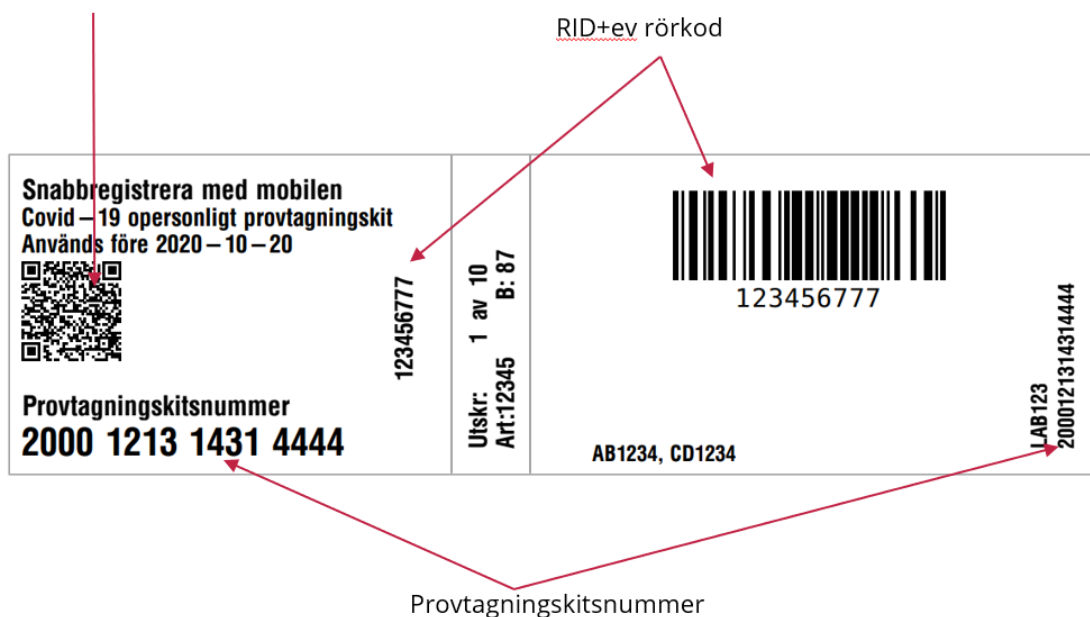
RID+ev rörkod

Snabbregistrera med mobilen
Covid – 19 opersonligt provtagningskit
Används före 2020 – 10 – 20

123456777

Utskr: 1 av 10 B: 87
Art:12345

123456777

LAB123
20001213 1431 4444

AB1234, CD1234

Provtagningskitsnummer
2000 1213 1431 4444

Provtagningskitsnummer